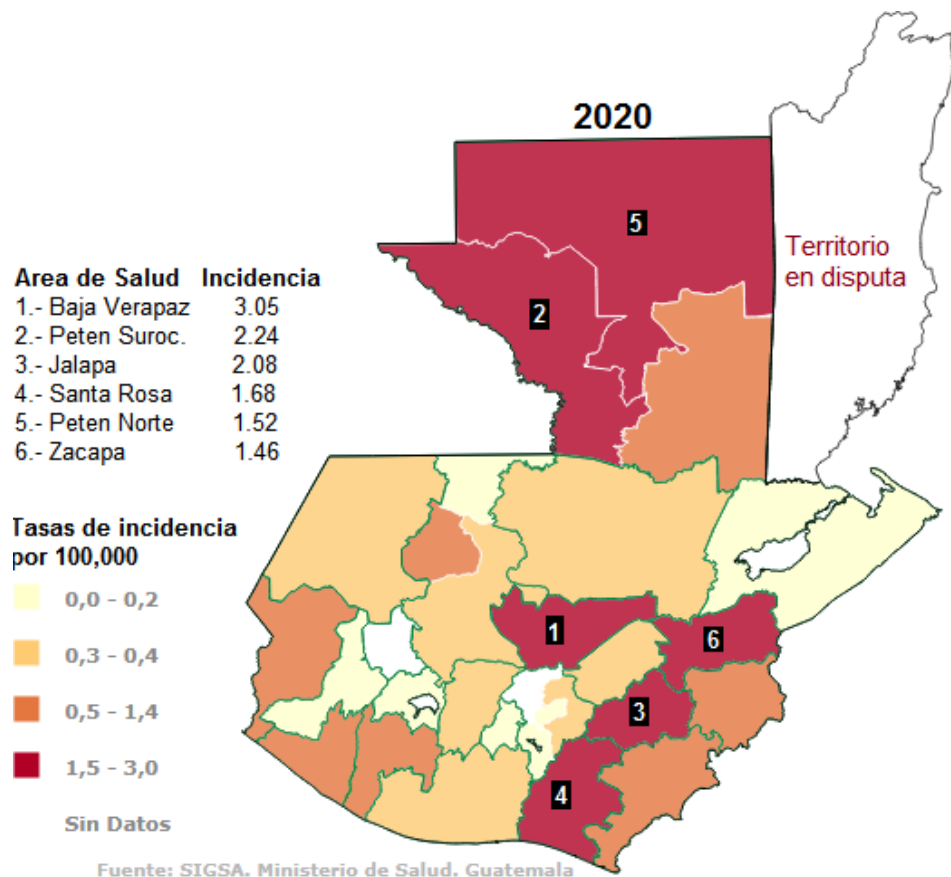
2020

Territorio en disputa

| Area de Salud | Incidencia |
|---|---|
| 1.- Baja Verapaz | 3.05 |
| 2.- Peten Suroc. | 2.24 |
| 3.- Jalapa | 2.08 |
| 4.- Santa Rosa | 1.68 |
| 5.- Peten Norte | 1.52 |
| 6.- Zacapa | 1.46 |

Tasas de incidencia por 100,000

0,0 - 0,2

0,3 - 0,4

0,5 - 1,4

1,5 - 3,0

Sin Datos

5
2
1
6
3
4

Fuente: SIGSA. Ministerio de Salud. Guatemala